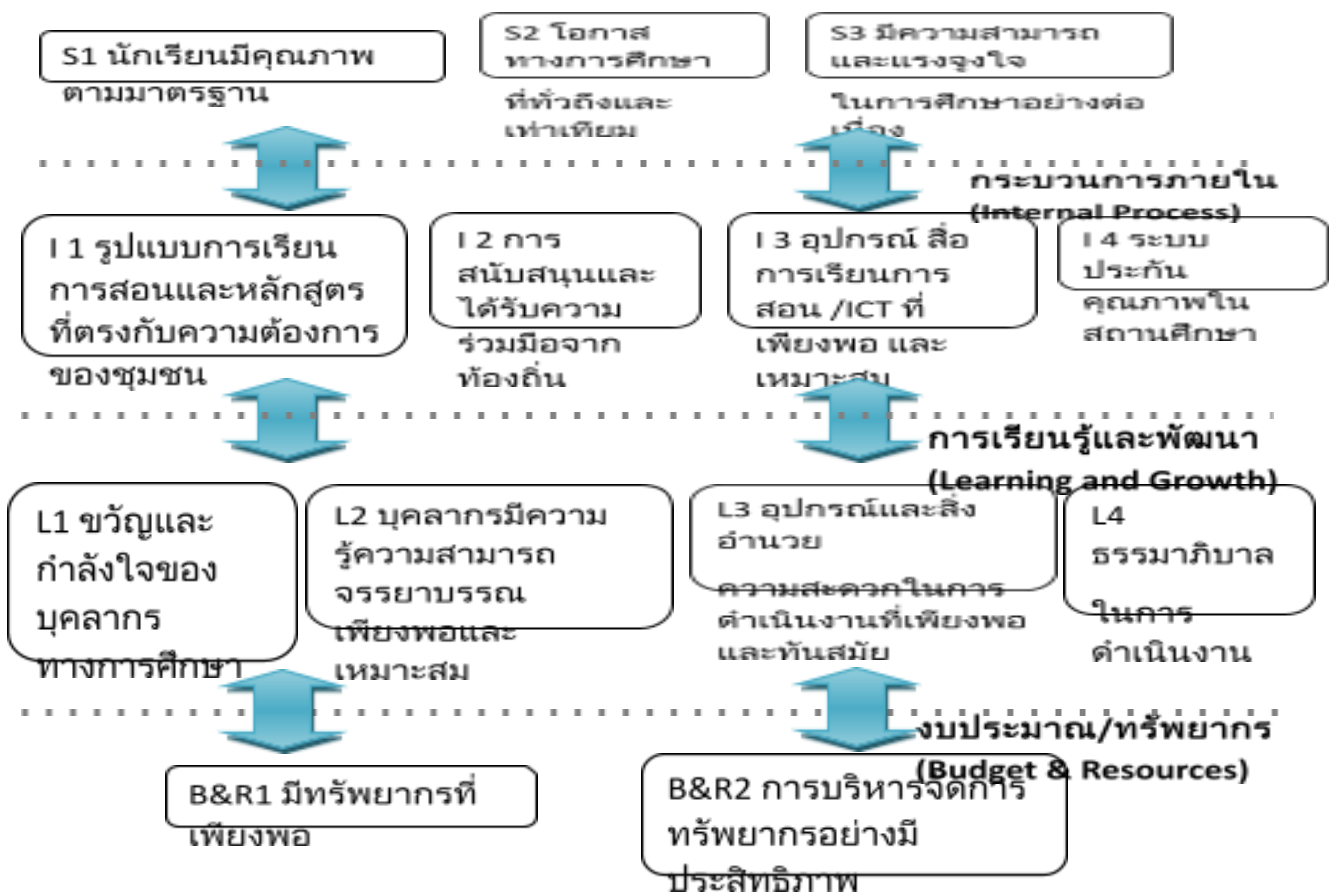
S1 นักเรียนมีคุณภาพ ตามมาตรฐาน

S2 โอกาส ทางการศึกษา ที่ทั่วถึงและ เท่าเทียม

S3 มีความสามารถ และแรงจูงใจ ในการศึกษาอย่างต่อ เนื่อง

กระบวนการภายใน (Internal Process)

I 1 รูปแบบการเรียน การสอนและหลักสูตร ที่ตรงกับความต้องการ ของชุมชน

I 2 การ สนับสนุนและ ได้รับความ ร่วมมือจาก ท้องถิ่น

I 3 อุปกรณ์ สื่อ การเรียนการ สอน /ICT ที่ เพียงพอ และ เหมาะสม

I 4 ระบบ ประกัน คุณภาพใน สถานศึกษา

การเรียนรู้และพัฒนา (Learning and Growth)

L1 ขวัญและ กำลังใจของ บุคลากร ทางการศึกษา

L2 บุคลากรมีความ รู้ความสามารถ จรรยาบรรณ เพียงพอและ เหมาะสม

L3 อุปกรณ์และสิ่ง อำนวย ความสะดวกในการ ดำเนินงานที่เพียงพอ และทันสมัย

L4 ธรรมาภิบาล ในการ ดำเนินงาน

งบประมาณ/ทรัพยากร (Budget & Resources)

B&R1 มีทรัพยากรที่ เพียงพอ

B&R2 การบริหารจัดการ ทรัพยากรอย่างมี ประสิทธิภาพ